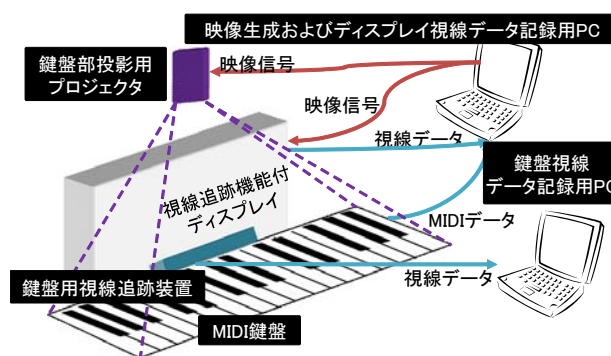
映像生成およびディスプレイ視線データ記録用PC

鍵盤部投影用
プロジェクタ

映像信号

映像信号

視線データ

鍵盤視線
データ記録用PC

視線追跡機能付
ディスプレイ

MIDIデータ

視線データ

鍵盤用視線追跡装置

MIDI鍵盤